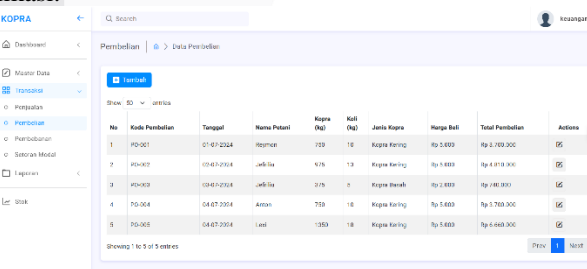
KOPRA

Q Search

keuangan

Dashboard

Master Data

Transaksi

Penjualan

Pembelian

Pembersihan

Setoran Modal

Laporan

Stok

Pembelian | > Data Pembelian

Tambah

Show 10 entries

| No | Kode Pembelian | Tanggal | Nama Petani | Kopra (kg) | Koli (kg) | Jenis Kopra | Harga Beli | Total Pembelian | Actions |
|---|---|---|---|---|---|---|---|---|---|
| 1 | PO-001 | 01-07-2024 | Reyman | 750 | 10 | Kopra Kering | Rp 5.000 | Rp 3.750.000 | |
| 2 | PO-002 | 02-07-2024 | Jekilia | 976 | 13 | Kopra Kering | Rp 5.000 | Rp 4.880.000 | |
| 3 | PO-003 | 03-07-2024 | Jekilia | 375 | 5 | Kopra Basah | Rp 2.000 | Rp 750.000 | |
| 4 | PO-004 | 04-07-2024 | Aman | 750 | 10 | Kopra Kering | Rp 5.000 | Rp 3.750.000 | |
| 5 | PO-005 | 04-07-2024 | Leri | 1350 | 18 | Kopra Kering | Rp 5.000 | Rp 6.660.000 | |

Showing 1 to 5 of 5 entries

Prev 1 Next